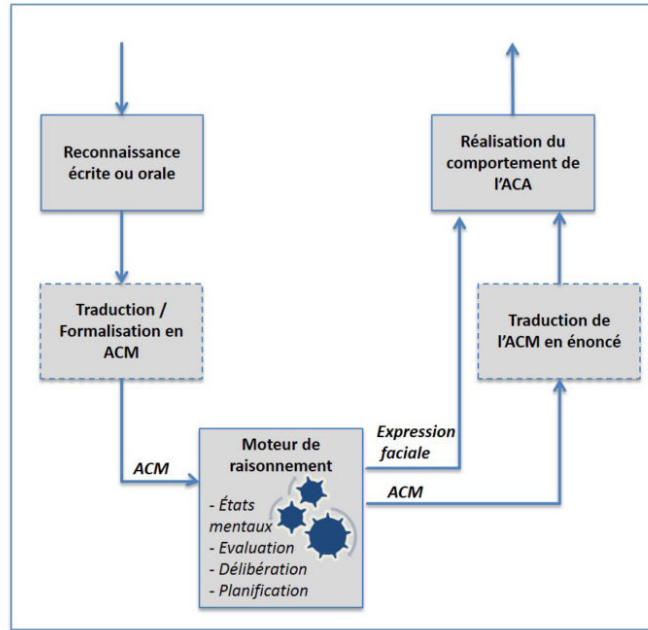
Reconnaissance écrite ou orale

Traduction / Formalisation en ACM

ACM

Moteur de raisonnement

- États mentaux
- Evaluation
- Délibération
- Planification

Expression faciale

ACM

Réalisation du comportement de l'ACA

Traduction de l'ACM en énoncé